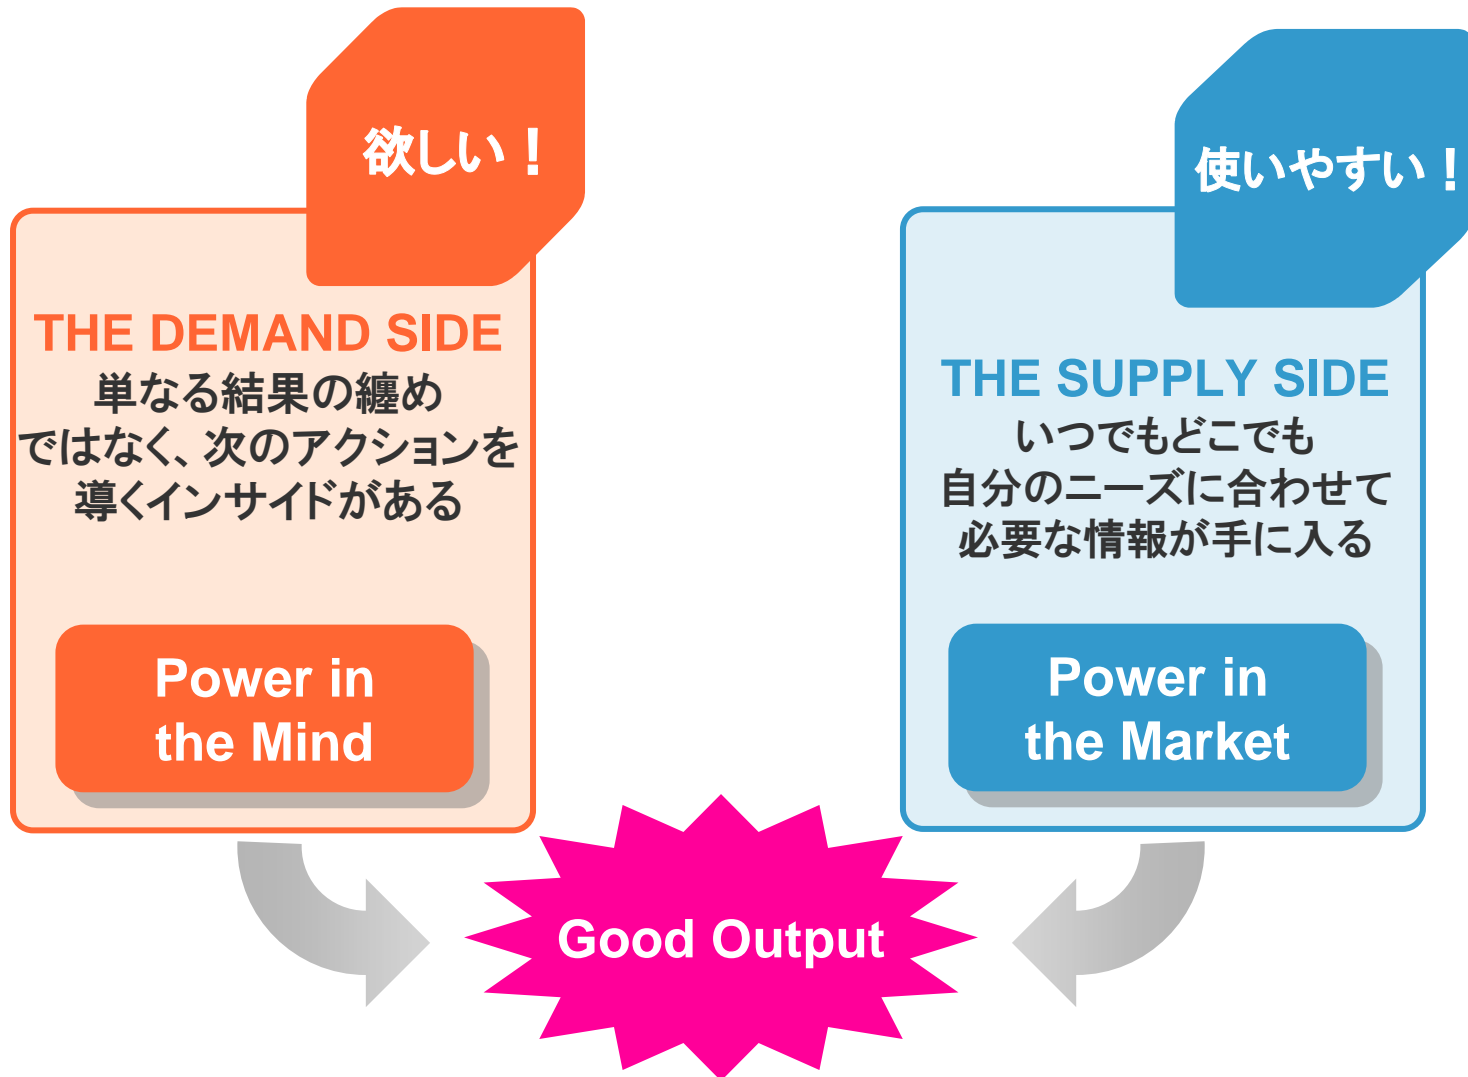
欲しい！

THE DEMAND SIDE
単なる結果の纏めではなく、次のアクションを導くインサイドがある

Power in the Mind

使いやすい！

THE SUPPLY SIDE
いつでもどこでも自分のニーズに合わせて必要な情報が手に入る

Power in the Market

Good Output